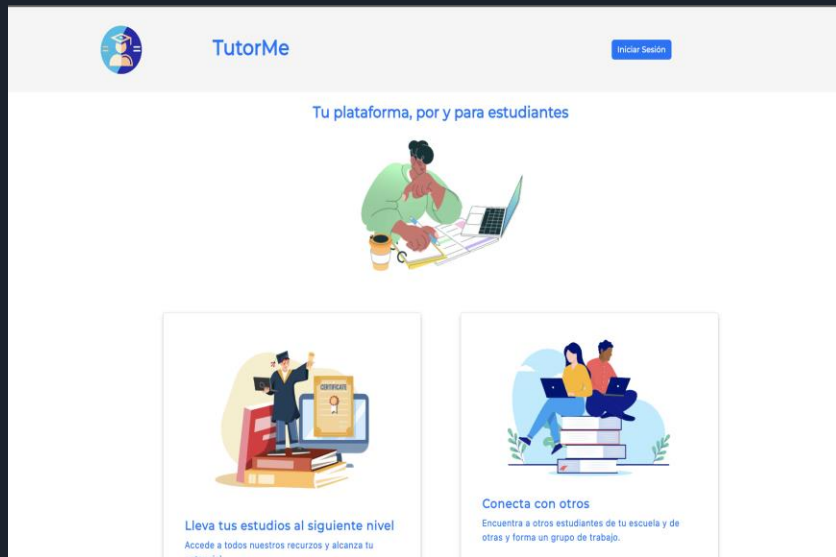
TutorMe

Iniciar Sesión

Tu plataforma, por y para estudiantes

CERTIFICATE

Lleva tus estudios al siguiente nivel

Accede a todos nuestros recursos y alcanza tu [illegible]

Conecta con otros

Encuentra a otros estudiantes de tu escuela y de otras y forma un grupo de trabajo.